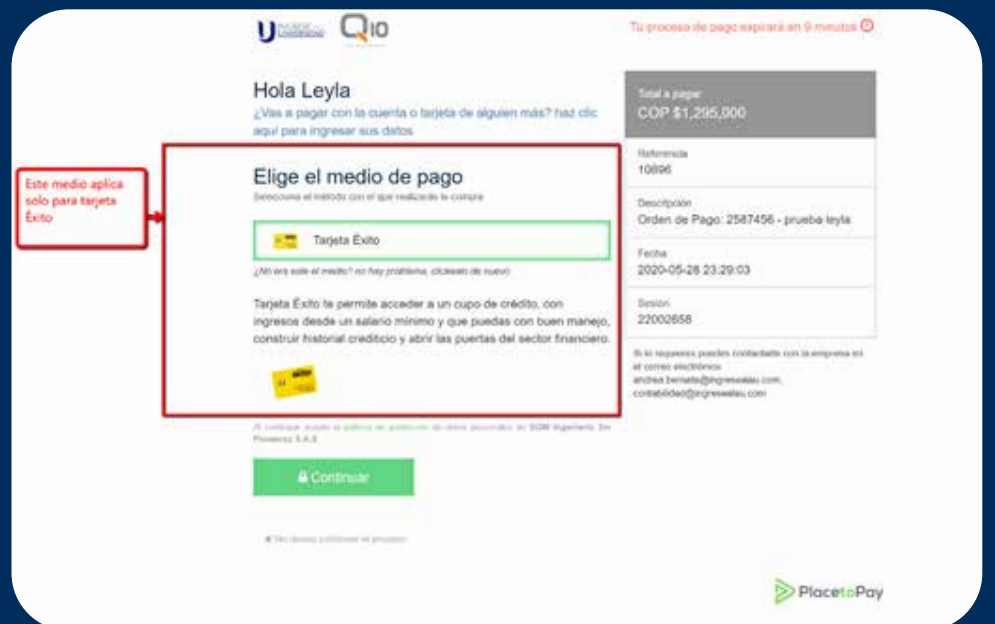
Q10

Tu proceso de pago expirará en 9 minutos

Hola Leyla

¿Vas a pagar con la cuenta o tarjeta de alguien más? haz clic aquí para ingresar sus datos

Este medio aplica solo para tarjeta Éxito

Elige el medio de pago

Selecciona el método con el que realizarás la compra

Tarjeta Éxito

¿No era este el medio? no hay problema, clickealo de nuevo

Tarjeta Éxito te permite acceder a un cupo de crédito, con ingresos desde un salario mínimo y que puedas con buen manejo, construir historial crediticio y abrir las puertas del sector financiero.

Al continuar acepto la política de protección de datos personales de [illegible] S.A.S

Continuar

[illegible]

Total a pagar
COP $1,295,000

Referencia
10896

Descripción
Orden de Pago: 2587456 - prueba leyla

Fecha
2020-05-28 23:29:03

Sesion
22002658

Si lo requieres puedes contactarte con la empresa en el correo electrónico andrea.bernal@ingresealau.com, contabilidad@ingresealau.com

PlacetoPay